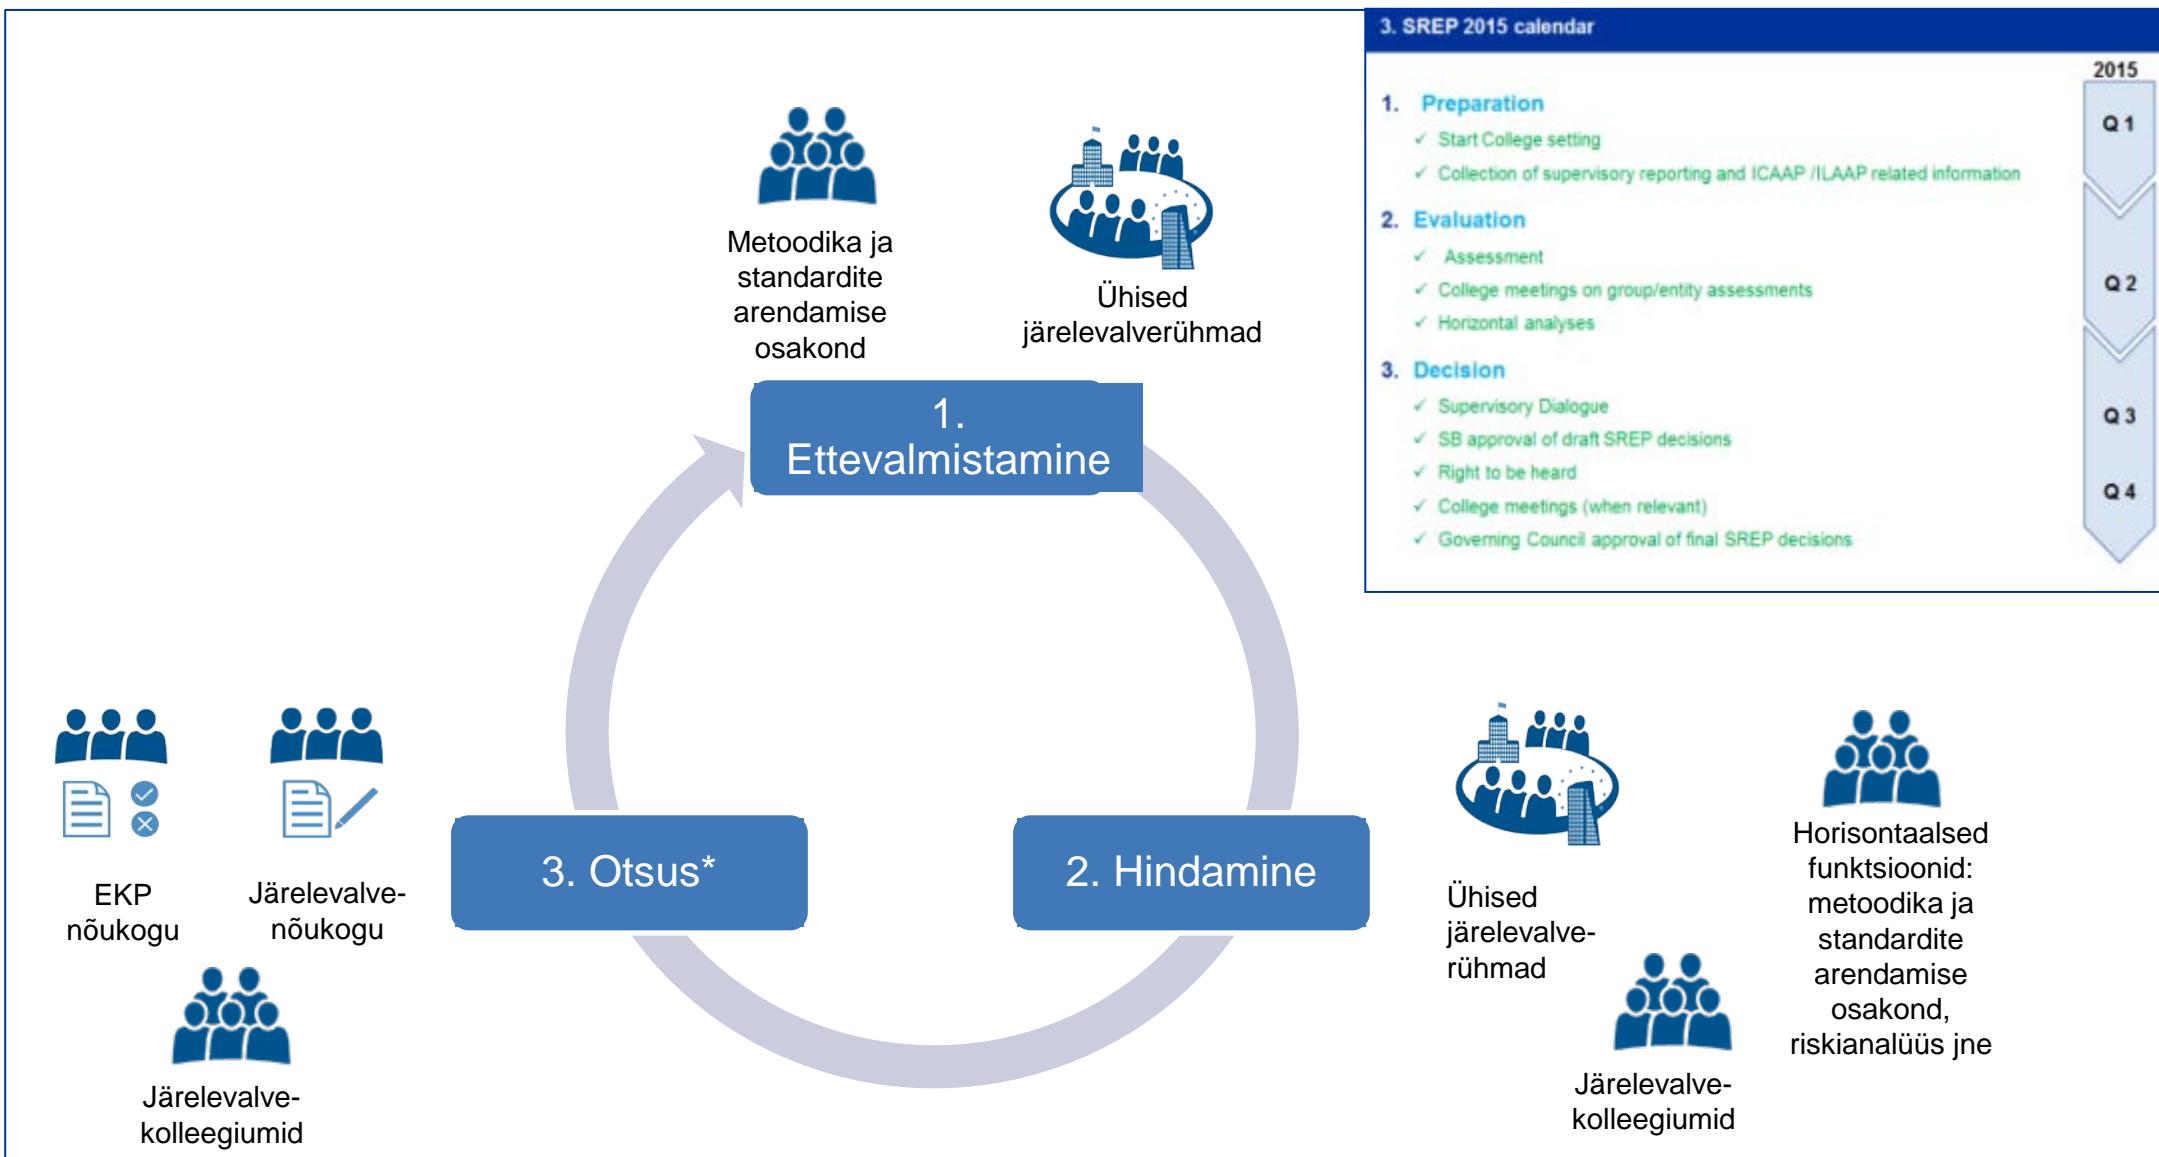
Metoodika ja standardite arendamise osakond

Ühised järelevalverühmad

1. Ettevalmistamine

3. SREP 2015 calendar

2015

1. Preparation
✓ Start College setting
✓ Collection of supervisory reporting and ICAAP /ILAAP related information

2. Evaluation
✓ Assessment
✓ College meetings on group/entity assessments
✓ Horizontal analyses

3. Decision
✓ Supervisory Dialogue
✓ SB approval of draft SREP decisions
✓ Right to be heard
✓ College meetings (when relevant)
✓ Governing Council approval of final SREP decisions

Q 1
Q 2
Q 3
Q 4

EKP nõukogu

Järelevalvenõukogu

3. Otsus*

2. Hindamine

Ühised järelevalverühmad

Horisontaalsed funktsioonid: metoodika ja standardite arendamise osakond, riskianalüüs jne

Järelevalvekolleegiumid

Järelevalvekolleegiumid